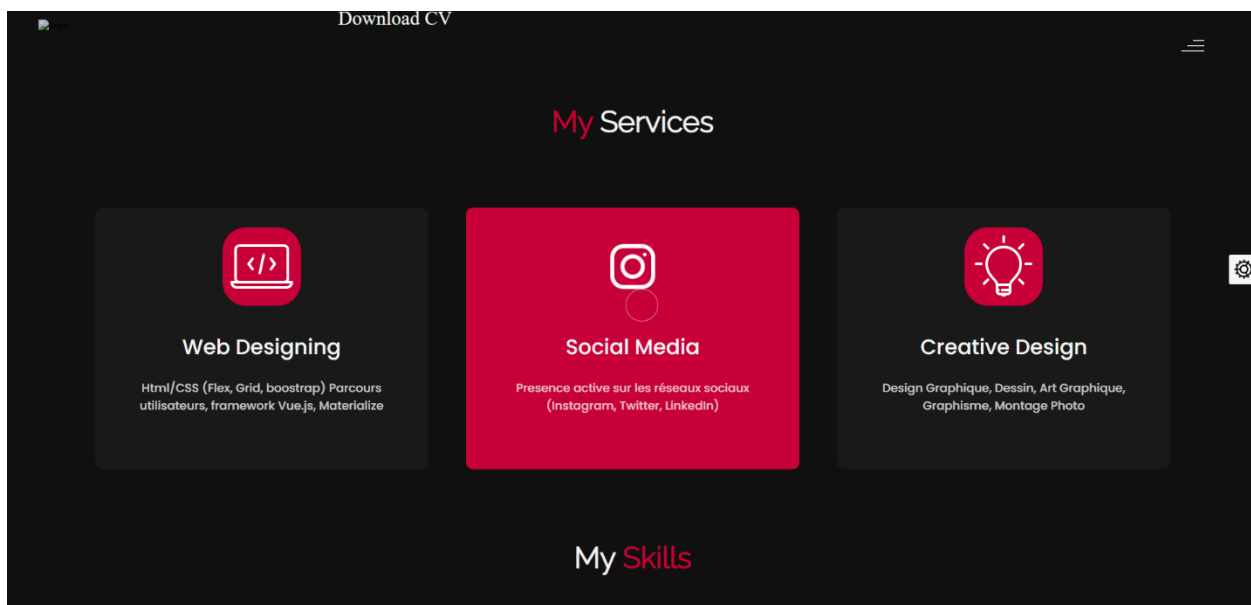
Download CV

My Services

Web Designing

Html/CSS (Flex, Grid, boostrap) Parcours utilisateurs, framework Vue.js, Materialize

Social Media

Presence active sur les réseaux sociaux (Instagram, Twitter, LinkedIn)

Creative Design

Design Graphique, Dessin, Art Graphique, Graphisme, Montage Photo

My Skills